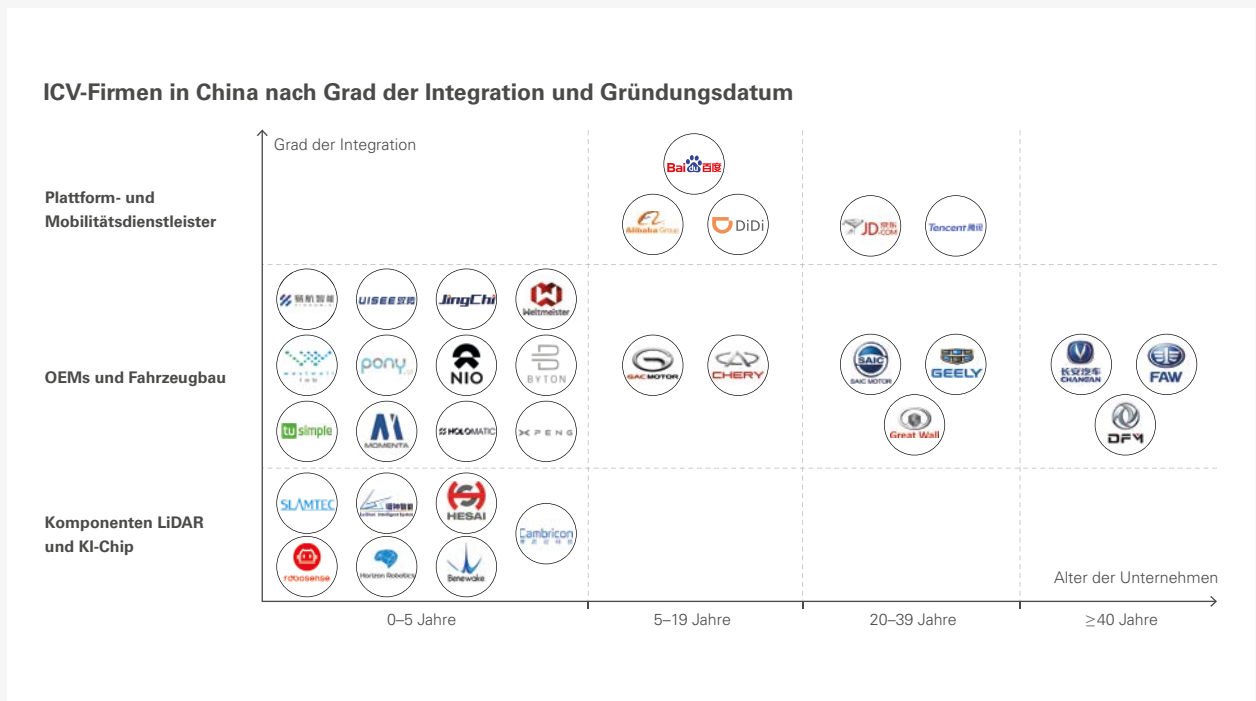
ICV-Firmen in China nach Grad der Integration und Gründungsdatum

Grad der Integration

Plattform- und Mobilitätsdienstleister

Bai百度

Alibaba Group

DiDi

JD.COM 京东

Tencent 腾讯

OEMs und Fahrzeugbau

驭航智能

UISEE 驭势

JingChi

Weltmeister

pony.ai

NIO

BYTON

tusimple

MOMENTA

HOLOMATIC

XPENG

GAC MOTOR

CHERY

SAIC MOTOR

GEELY

Great Wall

长安汽车 CHANGAN

FAW

DFM

Komponenten LiDAR und KI-Chip

SLAMTEC

Intelligent System

HESAI

Cambricon

robosense

Horizon Robotics

Benewake

Alter der Unternehmen

0–5 Jahre

5–19 Jahre

20–39 Jahre

≥40 Jahre